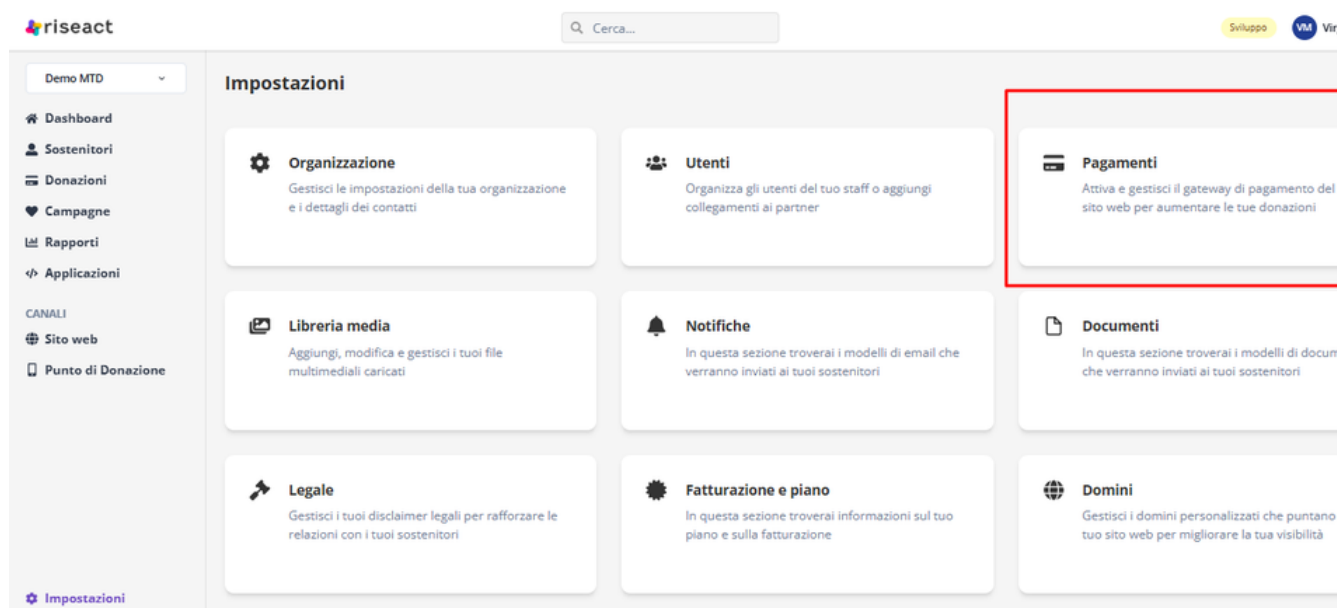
riseact

Cerca...

Sviluppo VM Vi

Demo MTD

Dashboard
Sostenitori
Donazioni
Campagne
Rapporti
Applicazioni

CANALI
Sito web
Punto di Donazione

Impostazioni

Impostazioni

Organizzazione
Gestisci le impostazioni della tua organizzazione e i dettagli dei contatti

Utenti
Organizza gli utenti del tuo staff o aggiungi collegamenti ai partner

Pagamenti
Attiva e gestisci il gateway di pagamento del sito web per aumentare le tue donazioni

Libreria media
Aggiungi, modifica e gestisci i tuoi file multimediali caricati

Notifiche
In questa sezione troverai i modelli di email che verranno inviati ai tuoi sostenitori

Documenti
In questa sezione troverai i modelli di docum che verranno inviati ai tuoi sostenitori

Legale
Gestisci i tuoi disclaimer legali per rafforzare le relazioni con i tuoi sostenitori

Fatturazione e piano
In questa sezione troverai informazioni sul tuo piano e sulla fatturazione

Domini
Gestisci i domini personalizzati che puntano tuo sito web per migliorare la tua visibilità